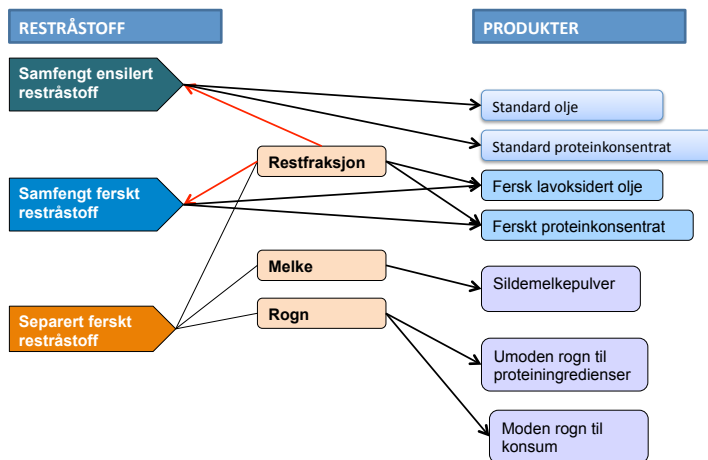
RESTRÅSTOFF

PRODUKTER

Samfengt ensilert restråstoff

Standard olje

Standard proteinkonsentrat

Restfraksjon

Samfengt ferskt restråstoff

Fersk lavoksidert olje

Ferskt proteinkonsentrat

Melke

Sildemelkepulver

Separert ferskt restråstoff

Rogn

Umoden rogn til proteiningredienser

Moden rogn til konsum